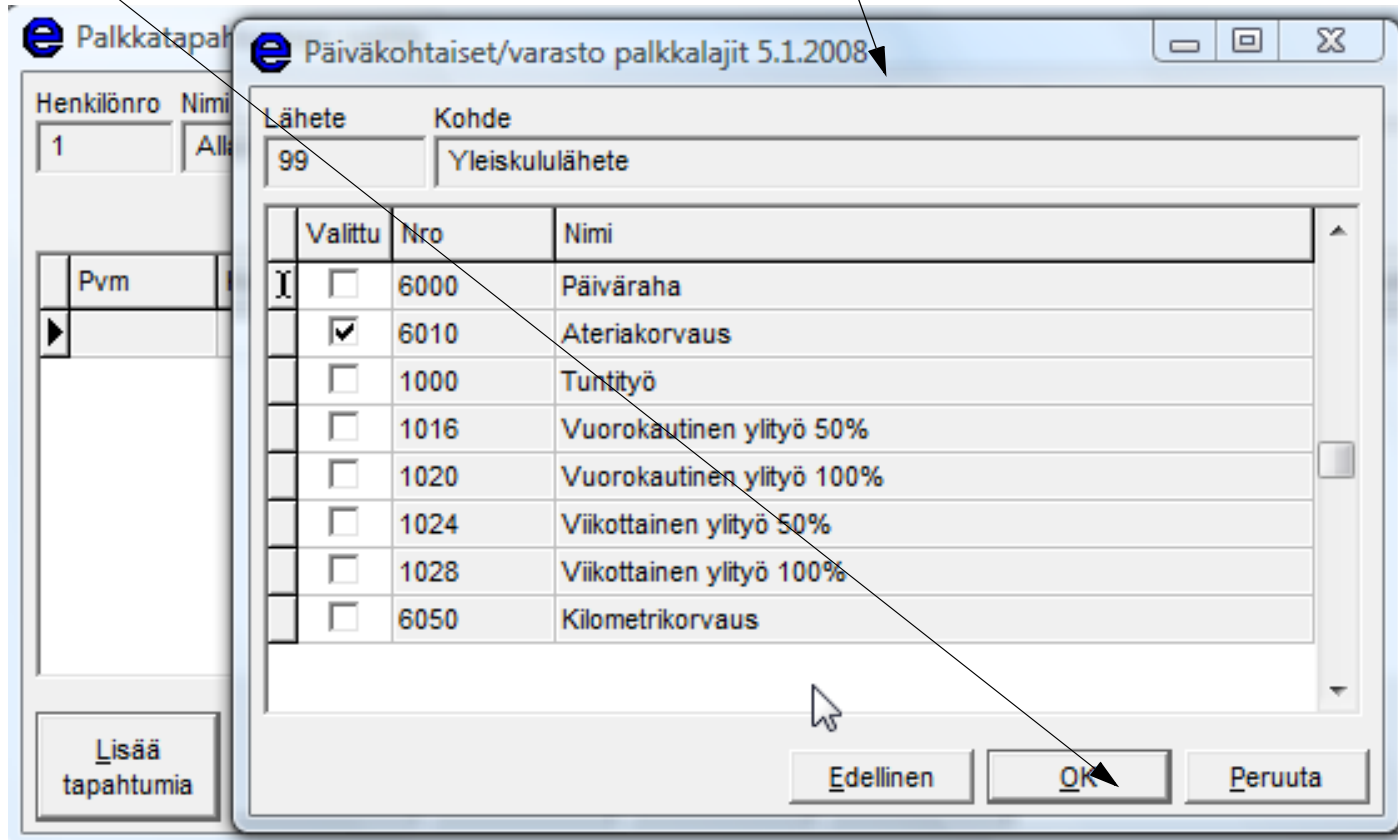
Palkkatapah

Henkilönro Nimi
1 All

Pvm

Lisää tapahtumia

Päiväkohtaiset/varasto palkkalajit 5.1.2008

Lähete Kohde
99 Yleiskululähete

| Valittu | Nro | Nimi |
|---|---|---|
| ☐ | 6000 | Päiväraha |
| ☑ | 6010 | Ateriakorvaus |
| ☐ | 1000 | Tuntityö |
| ☐ | 1016 | Vuorokautinen ylityö 50% |
| ☐ | 1020 | Vuorokautinen ylityö 100% |
| ☐ | 1024 | Viikottainen ylityö 50% |
| ☐ | 1028 | Viikottainen ylityö 100% |
| ☐ | 6050 | Kilometrikorvaus |

Edellinen OK Peruuta